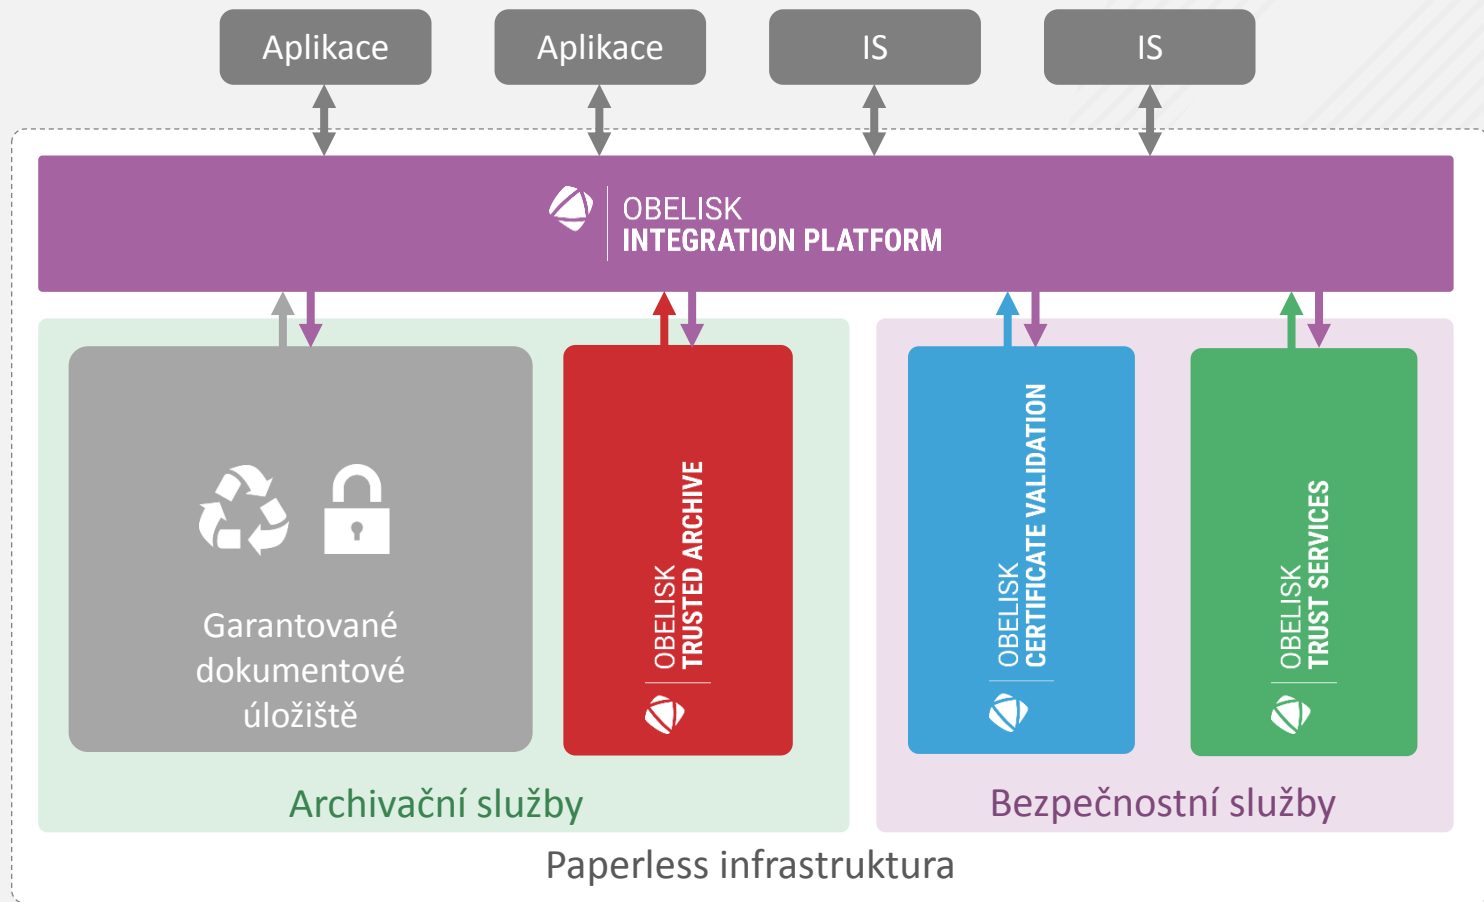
Aplikace

Aplikace

IS

IS

OBELISK
INTEGRATION PLATFORM

Garantované dokumentové úložiště

OBELISK
TRUSTED ARCHIVE

OBELISK
CERTIFICATE VALIDATION

OBELISK
TRUST SERVICES

Archivační služby

Bezpečnostní služby

Paperless infrastruktura